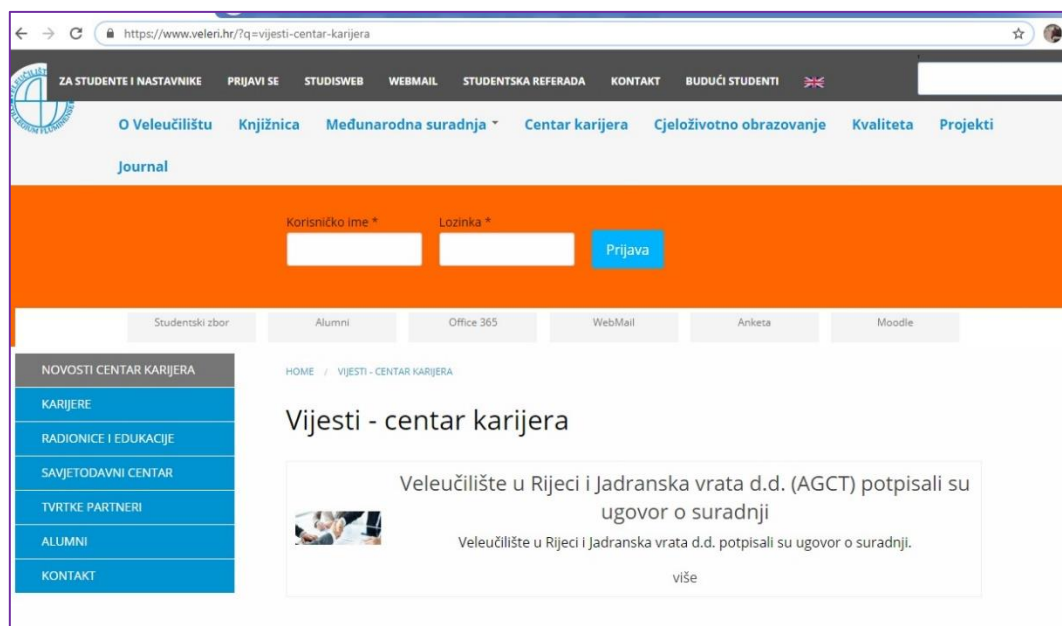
https://www.veleri.hr/?q=vijesti-centar-karijera

ZA STUDENTE I NASTAVNIKE PRIJAVI SE STUDISWEB WEBMAIL STUDENTSKA REFERADA KONTAKT BUDUĆI STUDENTI

O Veleučilištu Knjižnica Međunarodna suradnja Centar karijera Cjeloživotno obrazovanje Kvaliteta Projekti Journal

Korisničko ime * Lozinka *
Prijava

Studentski zbor Alumni Office 365 WebMail Anketa Moodle

NOVOSTI CENTAR KARIJERA
KARIJERE
RADIONICE I EDUKACIJE
SAVJETODAVNI CENTAR
TVRTKE PARTNERI
ALUMNI
KONTAKT

HOME / VIJESTI - CENTAR KARIJERA

Vijesti - centar karijera

Veleučilište u Rijeci i Jadranska vrata d.d. (AGCT) potpisali su ugovor o suradnji

Veleučilište u Rijeci i Jadranska vrata d.d. potpisali su ugovor o suradnji.

više